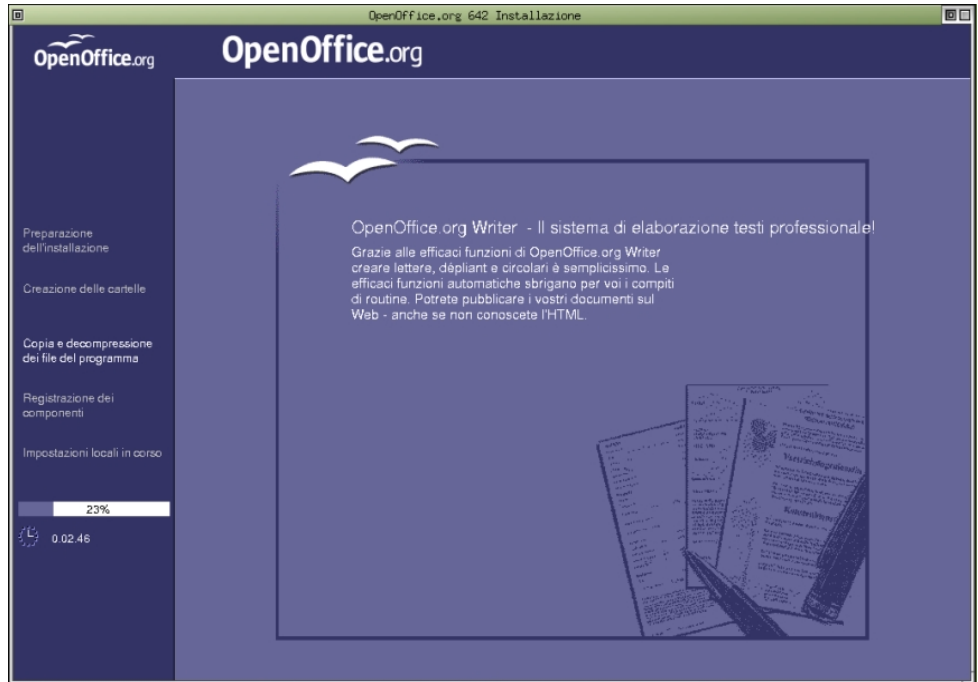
OpenOffice.org 642 Installazione

OpenOffice.org

OpenOffice.org

Preparazione dell'installazione

Creazione delle cartelle

Copia e decompressione dei file del programma

Registrazione dei componenti

Impostazioni locali in corso

23%

0.02.46

OpenOffice.org Writer - Il sistema di elaborazione testi professionale!

Grazie alle efficaci funzioni di OpenOffice.org Writer creare lettere, dèpliant e circolari è semplicissimo. Le efficaci funzioni automatiche sbrigano per voi i compiti di routine. Potrete pubblicare i vostri documenti sul Web - anche se non conoscete l'HTML.